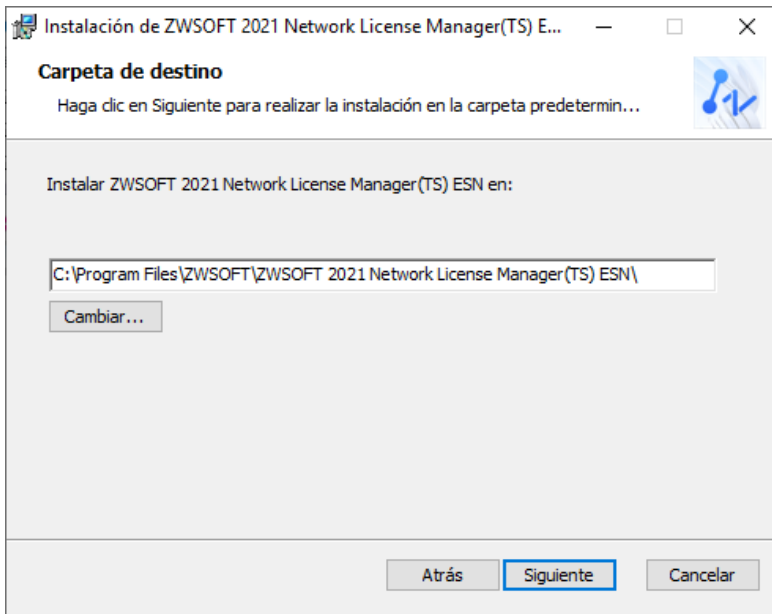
Instalación de ZWSOFT 2021 Network License Manager(TS) E...

Carpeta de destino

Haga clic en Siguiente para realizar la instalación en la carpeta predetermin...

Instalar ZWSOFT 2021 Network License Manager(TS) ESN en:

C:\Program Files\ZWSOFT\ZWSOFT 2021 Network License Manager(TS) ESN\

Cambiar...

Atrás Siguiente Cancelar